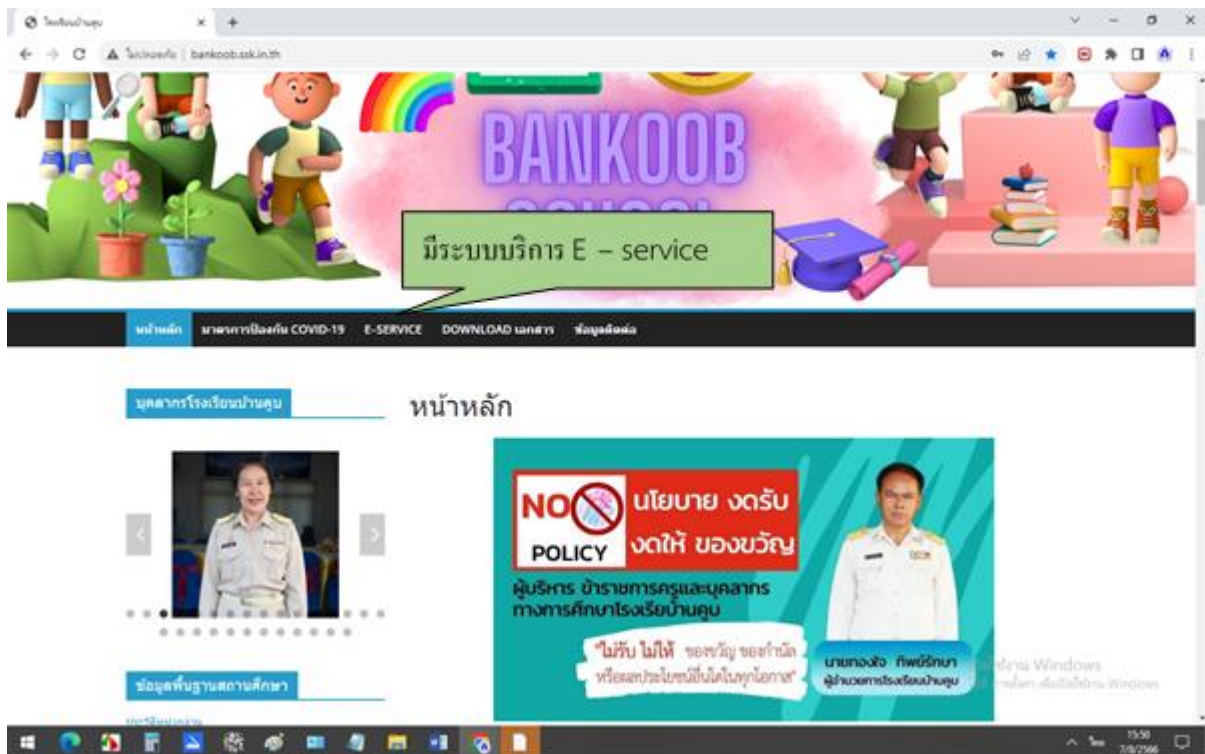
โรงเรียนบ้านคูบ
ไม่ปลอดภัย | bankoob.ssk.in.th

BANKOOB

มีระบบบริการ E – service

หน้าหลัก มาตรการป้องกัน COVID-19 E-SERVICE DOWNLOAD เอกสาร ข้อมูลติดต่อ

บุคลากรโรงเรียนบ้านคูบ

หน้าหลัก

NO POLICY นโยบาย งดรับ งดให้ ของขวัญ
ผู้บริหาร ข้าราชการครูและบุคลากร ทางการศึกษาโรงเรียนบ้านคูบ
"ไม่รับ ไม่ให้ ของขวัญ ของกำนัล หรือผลประโยชน์อื่นใดในทุกโอกาส"
นายทองใจ ทิพย์รักษา ผู้อำนวยการโรงเรียนบ้านคูบ

ข้อมูลพื้นฐานสถานศึกษา

เปิดใช้งาน Windows
ไปที่ การตั้งค่า เพื่อเปิดใช้งาน Windows

15:50
7/8/2566